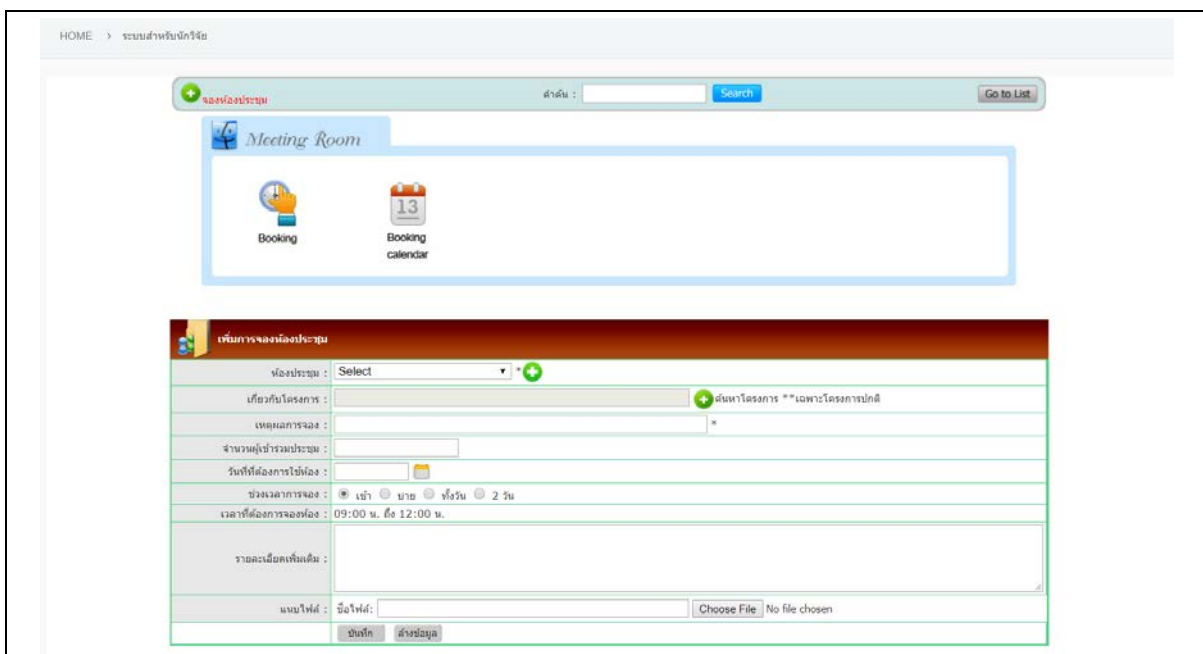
HOME › ระบบสำหรับนักวิจัย

จองห้องประชุม

คำค้น :

Search

Go to List

Meeting Room

13

Booking

Booking calendar

เพิ่มการจองห้องประชุม

| | |
|---|---|
| ห้องประชุม : | Select * |
| เกี่ยวกับโครงการ : | ค้นหาโครงการ **เฉพาะโครงการปกติ |
| เหตุผลการจอง : | * |
| จำนวนผู้เข้าร่วมประชุม : | |
| วันที่ต้องการใช้ห้อง : | |
| ช่วงเวลาการจอง : | เช้า บ่าย ทั้งวัน 2 วัน |
| เวลาที่ต้องการจองห้อง : | 09:00 น. ถึง 12:00 น. |
| รายละเอียดเพิ่มเติม : | |
| แนบไฟล์ : | ชื่อไฟล์: Choose File No file chosen |
| | บันทึก ล้างข้อมูล |